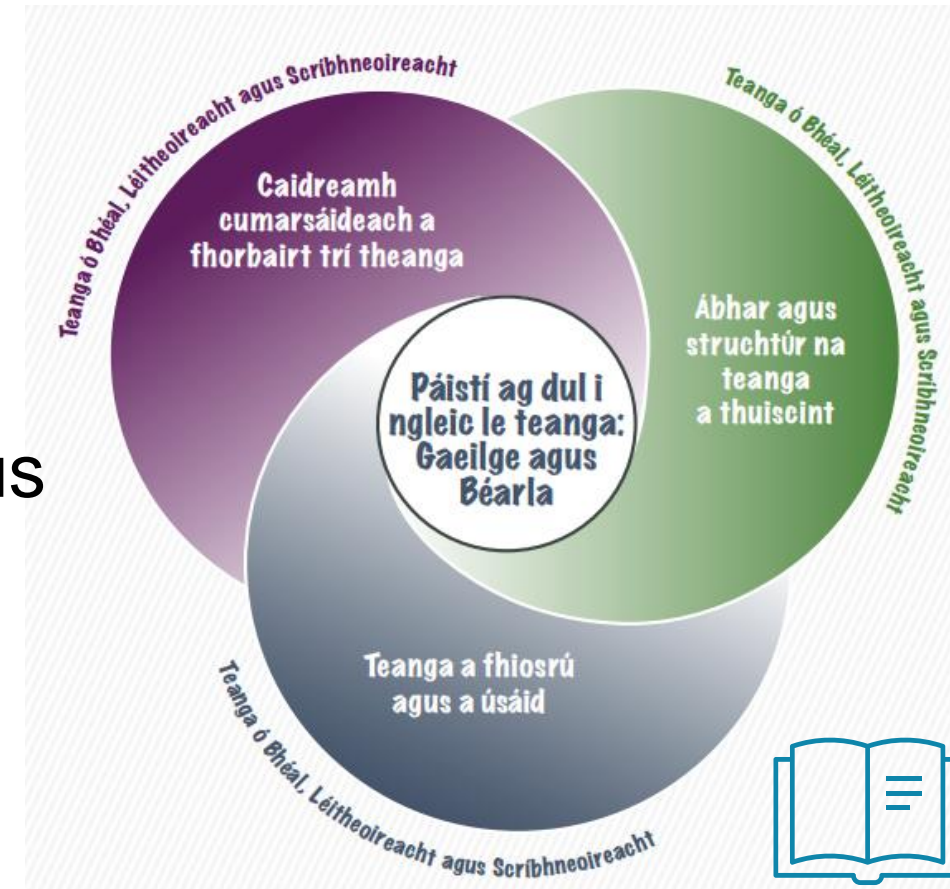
Teanga ó Bhéal, Léitheoireacht agus Scríbhneoireacht

Caidreamh cumarsáideach a fhorbairt trí theanga

Teanga ó Bhéal, Léitheoireacht agus Scríbhneoireacht

Ábhar agus struchtúr na teanga a thuiscint

Páistí ag dul i ngleic le teanga: Gaeilge agus Béarla

IS

Teanga a fhiosrú agus a úsáid

Teanga ó Bhéal, Léitheoireacht agus Scríbhneoireacht